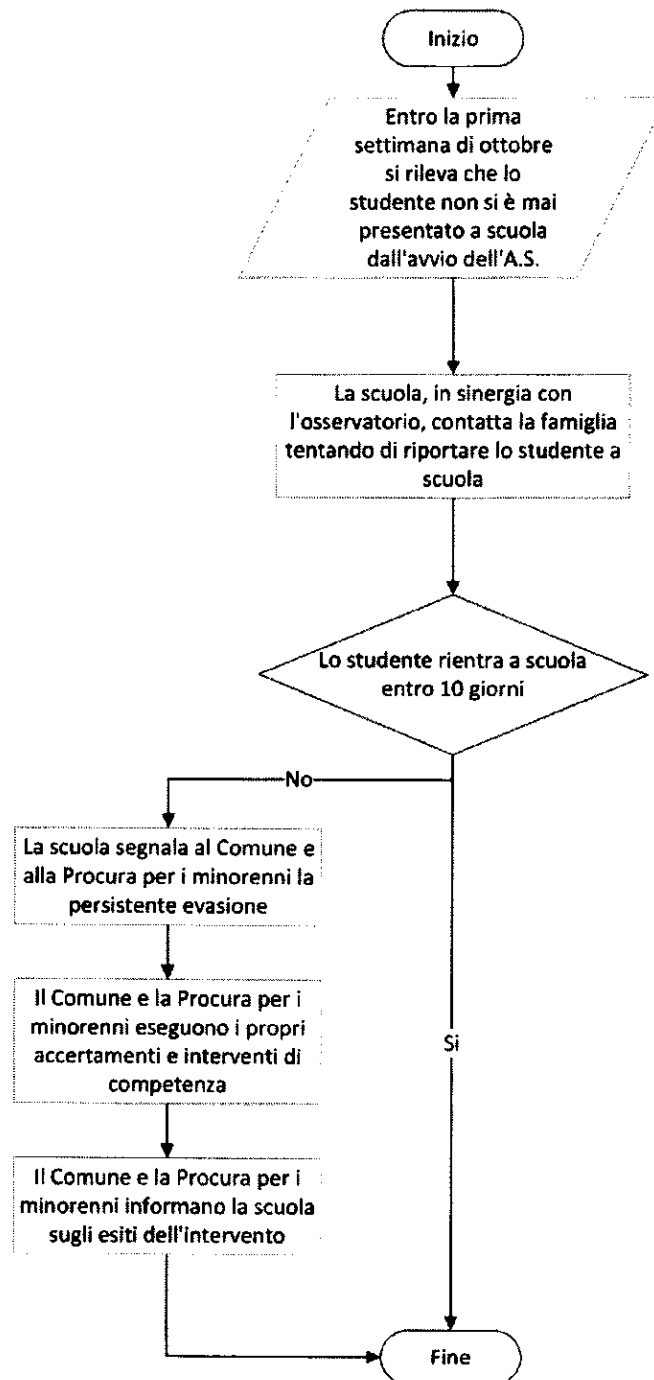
Inizio

Entro la prima settimana di ottobre si rileva che lo studente non si è mai presentato a scuola dall'avvio dell'A.S.

La scuola, in sinergia con l'osservatorio, contatta la famiglia tentando di riportare lo studente a scuola

Lo studente rientra a scuola entro 10 giorni

No

La scuola segnala al Comune e alla Procura per i minorenni la persistente evasione

Il Comune e la Procura per i minorenni eseguono i propri accertamenti e interventi di competenza

Il Comune e la Procura per i minorenni informano la scuola sugli esiti dell'intervento

Si

Fine